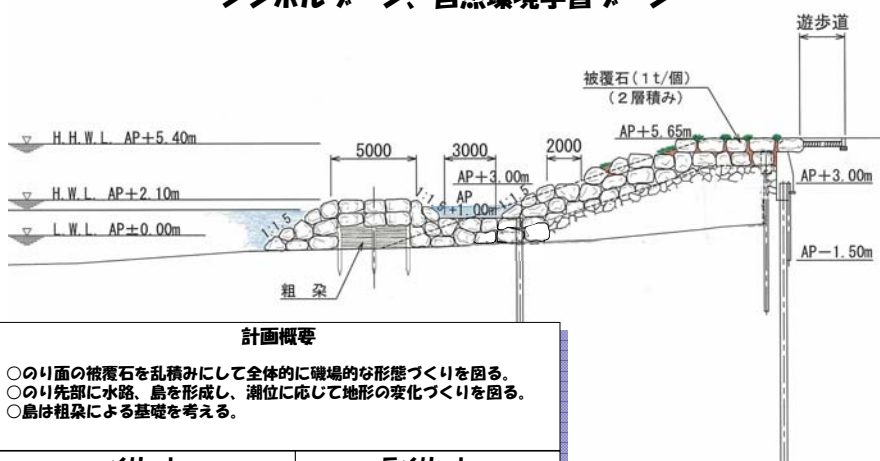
シンボルゾーン、自然環境学習ゾーン

遊歩道

被覆石（1t/個）
（2層積み）

H.H.W.L. AP+5.40m

AP+5.65m

5000

3000

2000

H.W.L. AP+2.10m

AP+3.00m

1:1.5

AP+1.00m

1:1.5

AP+3.00m

L.W.L. AP±0.00m

1:1.5

AP−1.50m

粗朶

計画概要

○のり面の被覆石を乱積みにして全体的に磯場的な形態づくりを図る。
○のり先部に水路、島を形成し、潮位に応じて地形の変化づくりを図る。
○島は粗朶による基礎を考える。

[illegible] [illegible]